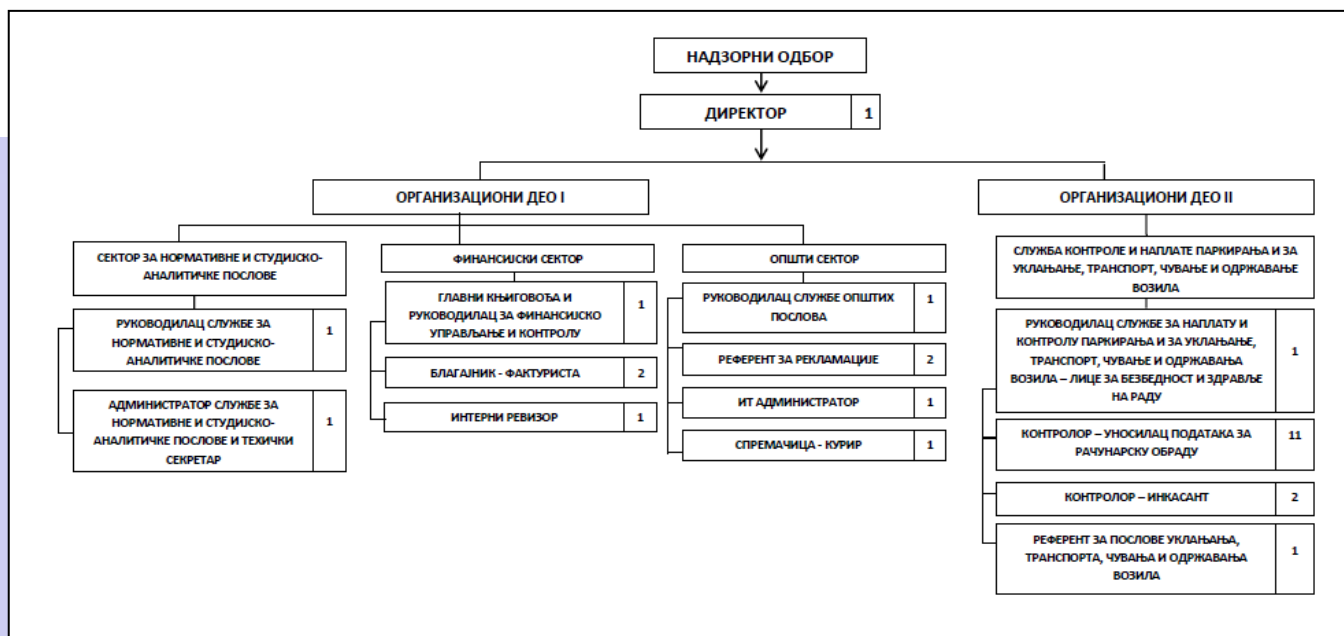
НАДЗОРНИ ОДБОР

ДИРЕКТОР 1

ОРГАНИЗАЦИОНИ ДЕО I

СЕКТОР ЗА НОРМАТИВНЕ И СТУДИЈСКО-АНАЛИТИЧКЕ ПОСЛОВЕ

РУКОВОДИЛАЦ СЛУЖБЕ ЗА НОРМАТИВНЕ И СТУДИЈСКО-АНАЛИТИЧКЕ ПОСЛОВЕ 1

АДМИНИСТРАТОР СЛУЖБЕ ЗА НОРМАТИВНЕ И СТУДИЈСКО-АНАЛИТИЧКЕ ПОСЛОВЕ И ТЕХИЧКИ СЕКРЕТАР 1

ФИНАНСИЈСКИ СЕКТОР

ГЛАВНИ КЊИГОВОЂА И РУКОВОДИЛАЦ ЗА ФИНАНСИЈСКО УПРАВЉАЊЕ И КОНТРОЛУ 1

БЛАГАЈНИК - ФАКТУРИСТА 2

ИНТЕРНИ РЕВИЗОР 1

ОПШТИ СЕКТОР

РУКОВОДИЛАЦ СЛУЖБЕ ОПШТИХ ПОСЛОВА 1

РЕФЕРЕНТ ЗА РЕКЛАМАЦИЈЕ 2

ИТ АДМИНИСТРАТОР 1

СПРЕМАЧИЦА - КУРИР 1

ОРГАНИЗАЦИОНИ ДЕО II

СЛУЖБА КОНТРОЛЕ И НАПЛАТЕ ПАРКИРАЊА И ЗА УКЛАЊАЊЕ, ТРАНСПОРТ, ЧУВАЊЕ И ОДРЖАВАЊЕ ВОЗИЛА

РУКОВОДИЛАЦ СЛУЖБЕ ЗА НАПЛАТУ И КОНТРОЛУ ПАРКИРАЊА И ЗА УКЛАЊАЊЕ, ТРАНСПОРТ, ЧУВАЊЕ И ОДРЖАВАЊА ВОЗИЛА – ЛИЦЕ ЗА БЕЗБЕДНОСТ И ЗДРАВЉЕ НА РАДУ 1

КОНТРОЛОР – УНОСИЛАЦ ПОДАТАКА ЗА РАЧУНАРСКУ ОБРАДУ 11

КОНТРОЛОР – ИНКАСАНТ 2

РЕФЕРЕНТ ЗА ПОСЛОВЕ УКЛАЊАЊА, ТРАНСПОРТА, ЧУВАЊА И ОДРЖАВАЊА ВОЗИЛА 1